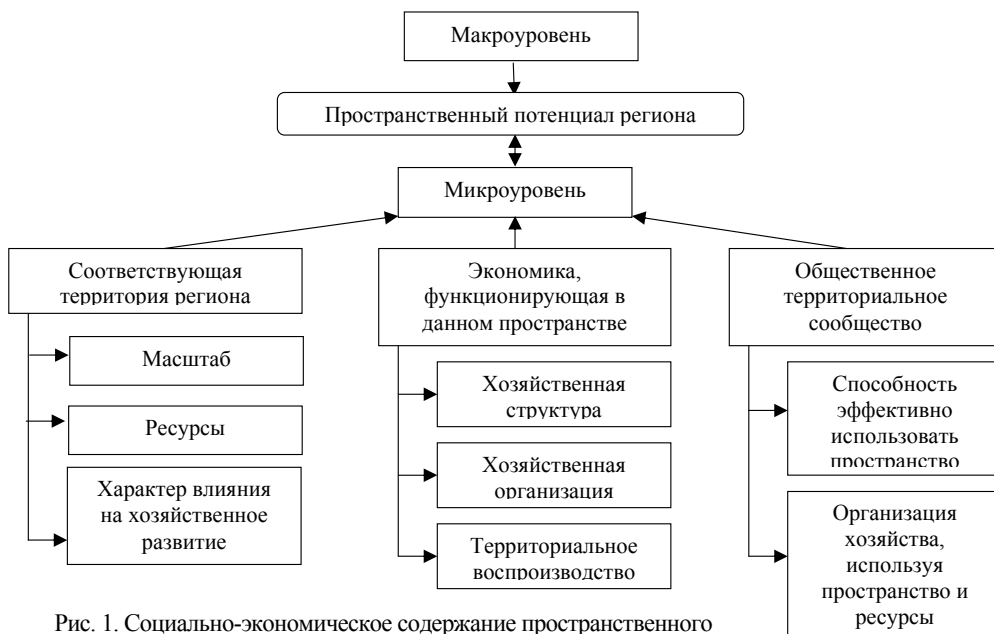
Макроуровень

Пространственный потенциал региона

Микроуровень

Соответствующая территория региона

Масштаб

Ресурсы

Характер влияния на хозяйственное развитие

Экономика, функционирующая в данном пространстве

Хозяйственная структура

Хозяйственная организация

Территориальное воспроизводство

Общественное территориальное сообщество

Способность эффективно использовать пространство

Организация хозяйства, используя пространство и ресурсы

Рис. 1. Социально-экономическое содержание пространственного